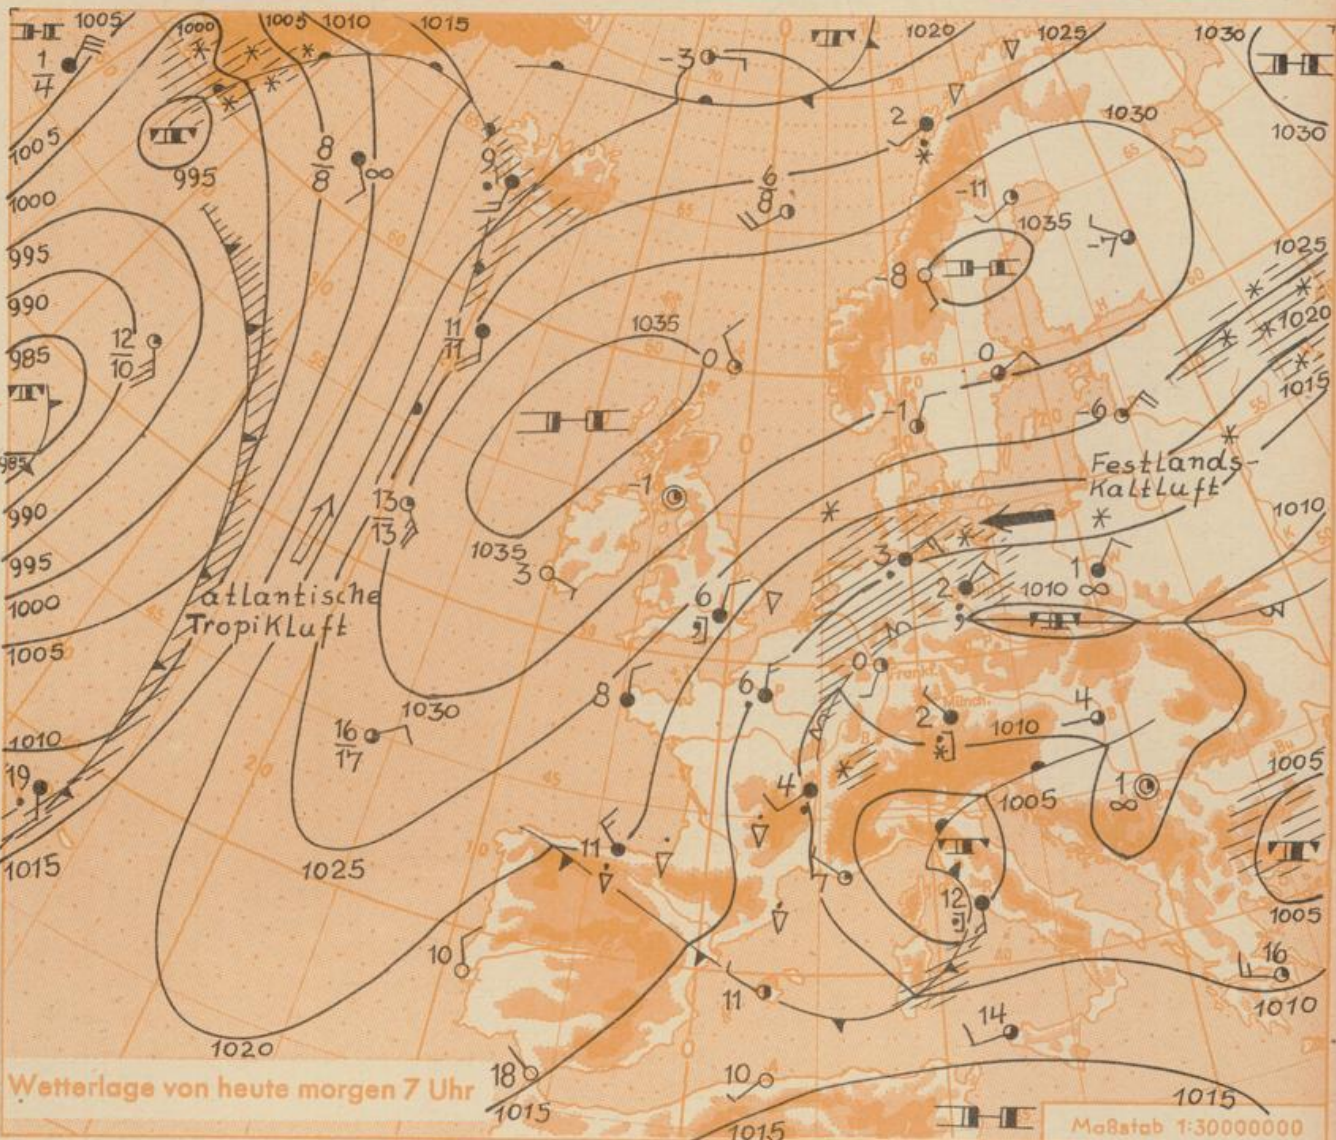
1005 1000 1005 1010 1015 1020 1025 1030

$\frac{1}{4}$

1005

995

1000

995

990

985

$\frac{12}{10}$

985

990

995

1000

1005

1010

19

1015

$\frac{8}{8}$

$\infty$

9

$\frac{11}{11}$

$\frac{13}{13}$

atlantische TropiKluft

$\frac{16}{17}$

1030

1025

1020

-3

2

$\frac{6}{8}$

-11

1035

-7

1030

1030

-8

0

1035

0

-1

-6

1025

1020

1015

Festlands-Kaltluft

1010

-1

1035

3

6

8

3

2

1010

1

$\infty$

6

0

2

1010

4

1005

1005

1

$\infty$

4

11

7

12

1005

10

11

16

1010

14

18

10

1015

1015

1015

Wetterlage von heute morgen 7 Uhr

Maßstab 1:30000000